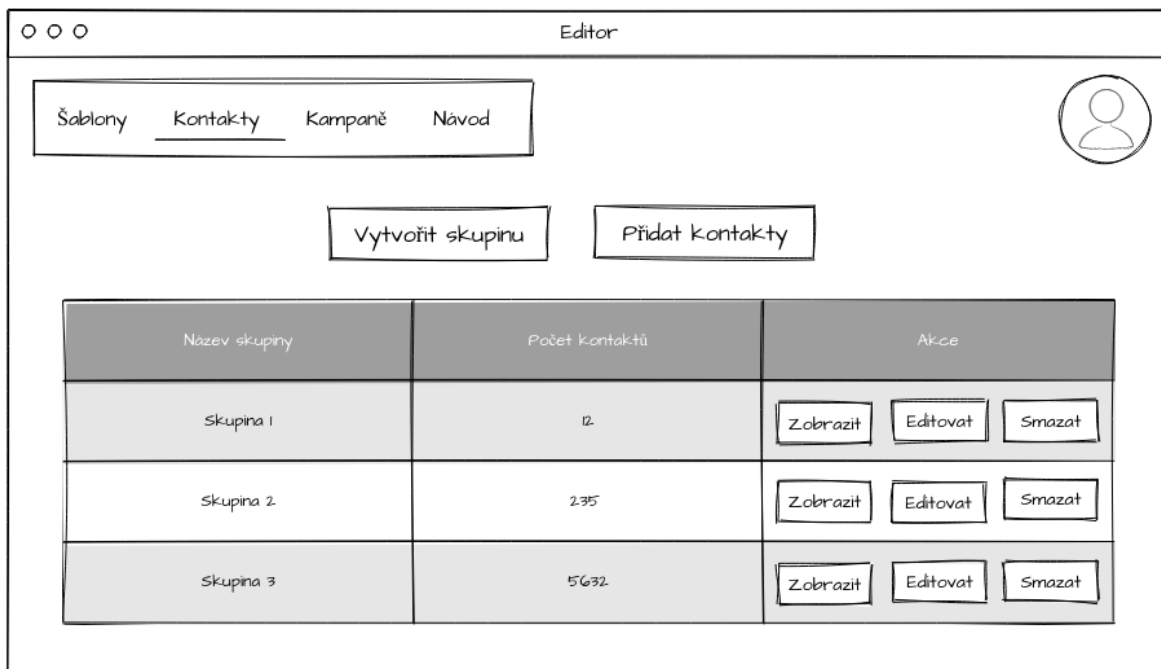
Editor

Šablony Kontakty Kampaně Návod

Vytvořit skupinu Přidat kontakty

| Název skupiny | Počet kontaktů | Akce |
|---|---|---|
| Skupina 1 | 12 | Zobrazit Editovat Smazat |
| Skupina 2 | 235 | Zobrazit Editovat Smazat |
| Skupina 3 | 5632 | Zobrazit Editovat Smazat |